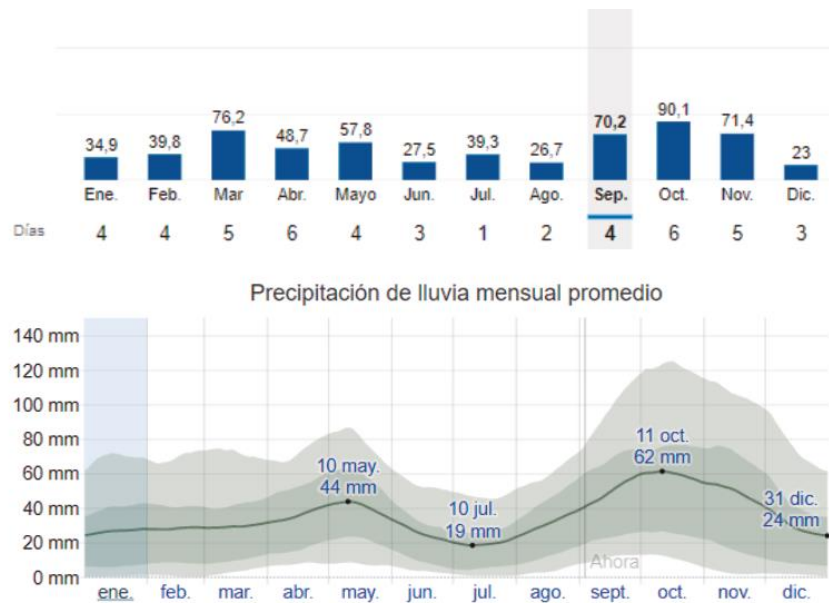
| | Ene. | Feb. | Mar | Abr. | Mayo | Jun. | Jul. | Ago. | Sep. | Oct. | Nov. | Dic. |
|---|---|---|---|---|---|---|---|---|---|---|---|---|
| | 34,9 | 39,8 | 76,2 | 48,7 | 57,8 | 27,5 | 39,3 | 26,7 | 70,2 | 90,1 | 71,4 | 23 |
| Días | 4 | 4 | 5 | 6 | 4 | 3 | 1 | 2 | 4 | 6 | 5 | 3 |

Precipitación de lluvia mensual promedio

140 mm
120 mm
100 mm
80 mm
60 mm
40 mm
20 mm
0 mm

10 may.
44 mm

10 jul.
19 mm

11 oct.
62 mm

31 dic.
24 mm

Ahora

ene. feb. mar. abr. may. jun. jul. ago. sept. oct. nov. dic.